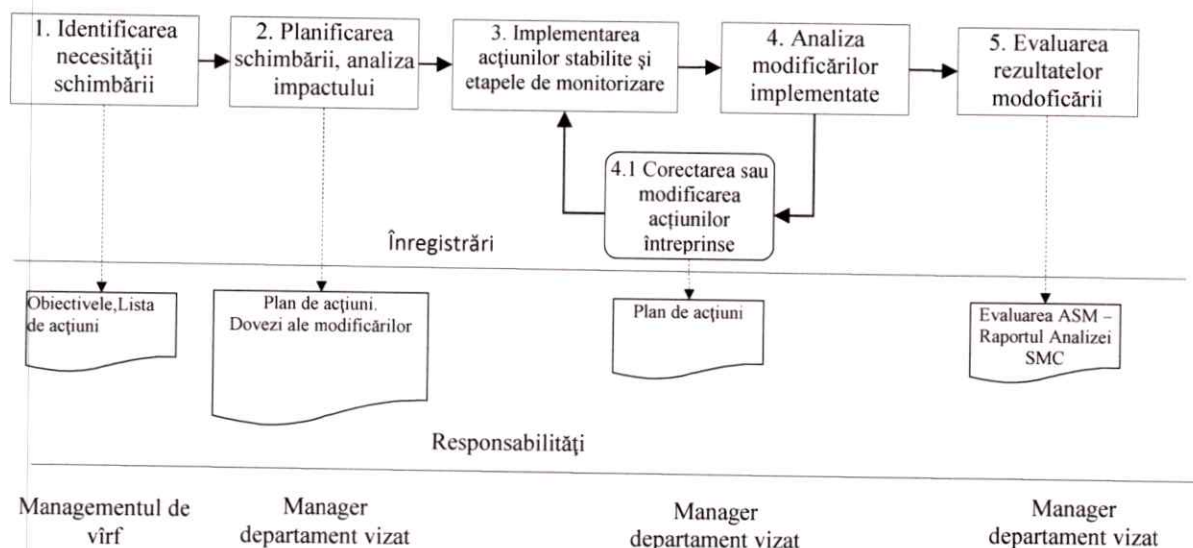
1. Identificarea necesității schimbării

2. Planificarea schimbării, analiza impactului

3. Implementarea acțiunilor stabilite și etapele de monitorizare

4. Analiza modificărilor implementate

5. Evaluarea rezultatelor modoficării

4.1 Corectarea sau modificarea acțiunilor întreprinse

Înregistrări

Obiectivele,Lista de acțiuni

Plan de acțiuni. Dovezi ale modificărilor

Plan de acțiuni

Evaluarea ASM – Raportul Analizei SMC

Responsabilități

Managementul de vîrf

Manager departament vizat

Manager departament vizat

Manager departament vizat